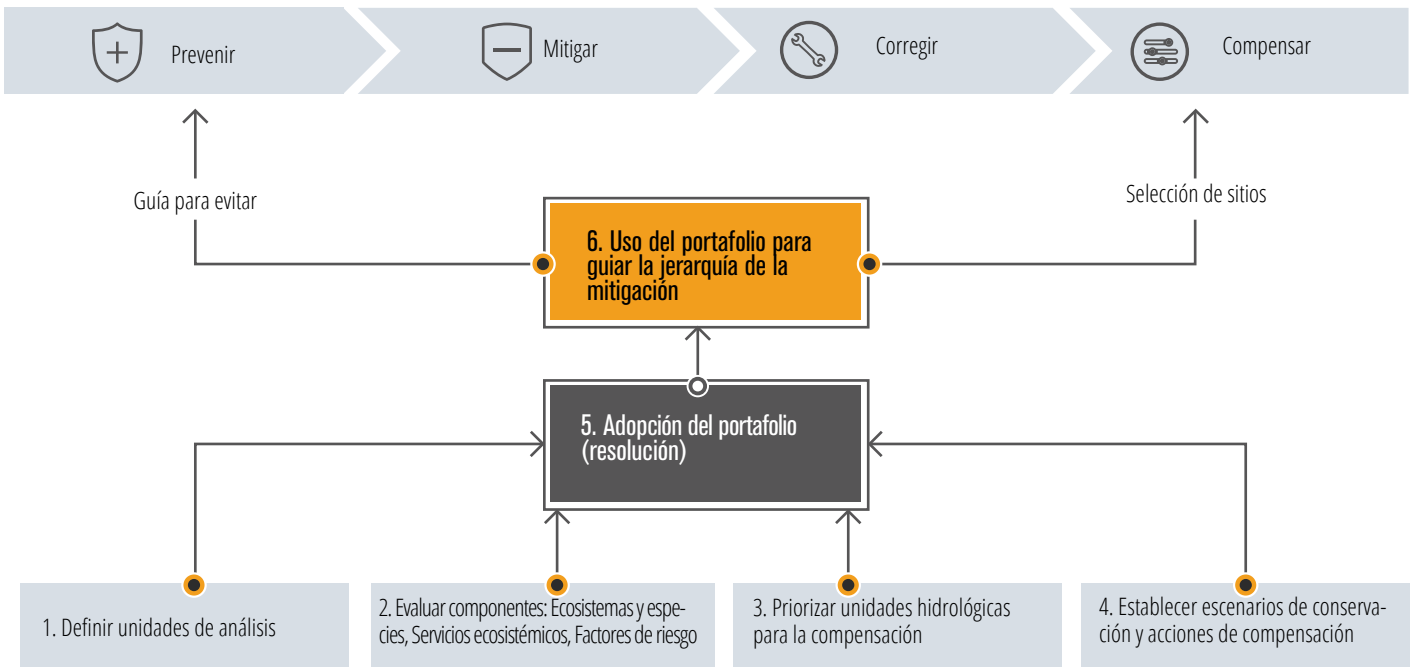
Prevenir

Mitigar

Corregir

Compensar

Guía para evitar

Selección de sitios

6. Uso del portafolio para guiar la jerarquía de la mitigación

5. Adopción del portafolio (resolución)

1. Definir unidades de análisis

2. Evaluar componentes: Ecosistemas y especies, Servicios ecosistémicos, Factores de riesgo

3. Priorizar unidades hidrológicas para la compensación

4. Establecer escenarios de conservación y acciones de compensación